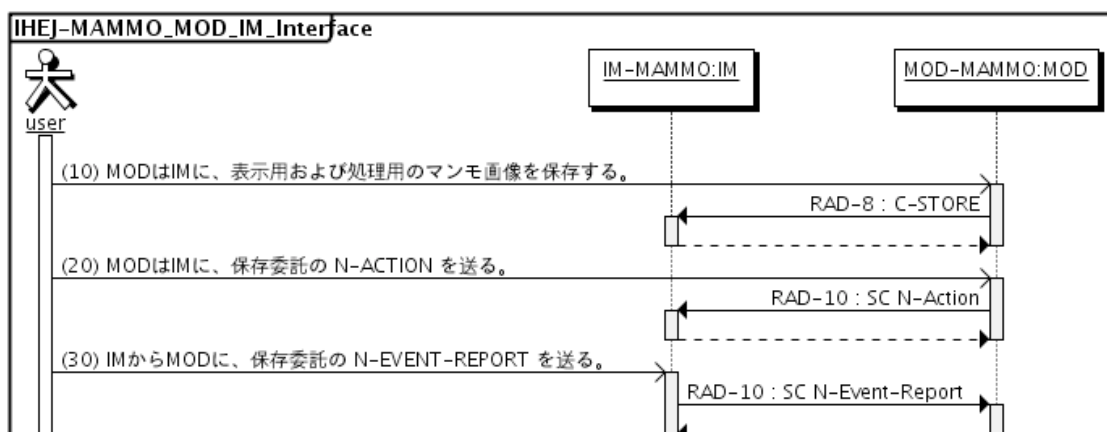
IHEJ-MAMMO_MOD_IM_Interface

user

IM-MAMMO:IM

MOD-MAMMO:MOD

(10) MODはIMに、表示用および処理用のマンモ画像を保存する。

RAD-8 : C-STORE

(20) MODはIMに、保存委託の N-ACTION を送る。

RAD-10 : SC N-Action

(30) IMからMODに、保存委託の N-EVENT-REPORT を送る。

RAD-10 : SC N-Event-Report